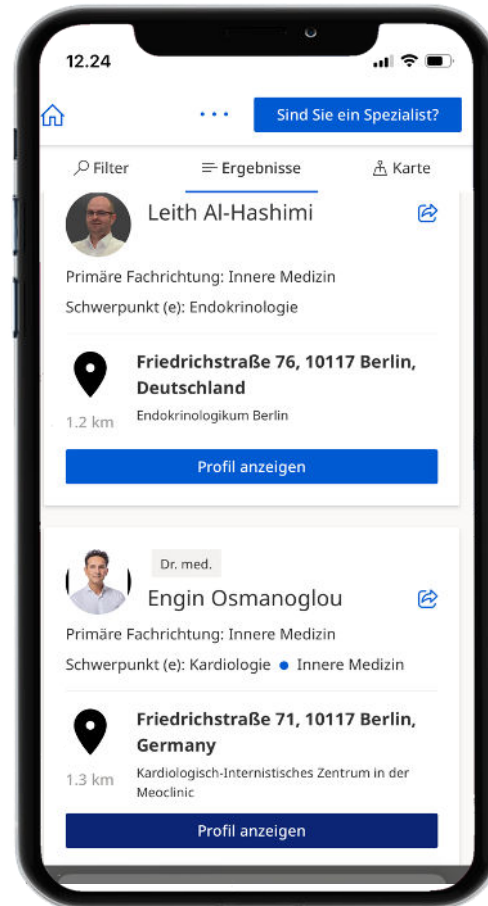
12.24

Sind Sie ein Spezialist?

Filter

Ergebnisse

Karte

Leith Al-Hashimi

Primäre Fachrichtung: Innere Medizin

Schwerpunkt (e): Endokrinologie

Friedrichstraße 76, 10117 Berlin, Deutschland

1.2 km

Endokrinologikum Berlin

Profil anzeigen

Dr. med.

Engin Osmanoglou

Primäre Fachrichtung: Innere Medizin

Schwerpunkt (e): Kardiologie • Innere Medizin

Friedrichstraße 71, 10117 Berlin, Germany

1.3 km

Kardiologisch-Internistisches Zentrum in der Meoclinic

Profil anzeigen